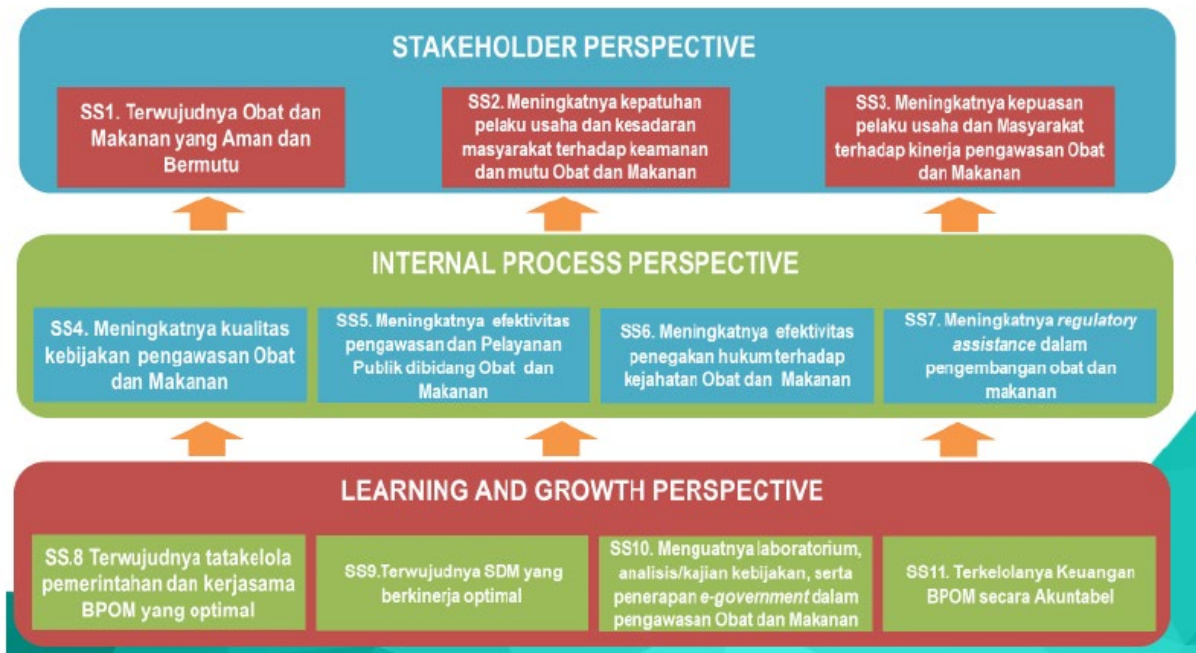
STAKEHOLDER PERSPECTIVE

SS1. Terwujudnya Obat dan Makanan yang Aman dan Bermutu

SS2. Meningkatnya kepatuhan pelaku usaha dan kesadaran masyarakat terhadap keamanan dan mutu Obat dan Makanan

SS3. Meningkatnya kepuasan pelaku usaha dan Masyarakat terhadap kinerja pengawasan Obat dan Makanan

INTERNAL PROCESS PERSPECTIVE

SS4. Meningkatnya kualitas kebijakan pengawasan Obat dan Makanan

SS5. Meningkatnya efektivitas pengawasan dan Pelayanan Publik dibidang Obat dan Makanan

SS6. Meningkatnya efektivitas penegakan hukum terhadap kejahatan Obat dan Makanan

SS7. Meningkatnya *regulatory assistance* dalam pengembangan obat dan makanan

LEARNING AND GROWTH PERSPECTIVE

SS.8 Terwujudnya tatakelola pemerintahan dan kerjasama BPOM yang optimal

SS9.Terwujudnya SDM yang berkinerja optimal

SS10. Menguatnya laboratorium, analisis/kajian kebijakan, serta penerapan *e-government* dalam pengawasan Obat dan Makanan

SS11. Terkelolanya Keuangan BPOM secara Akuntabel